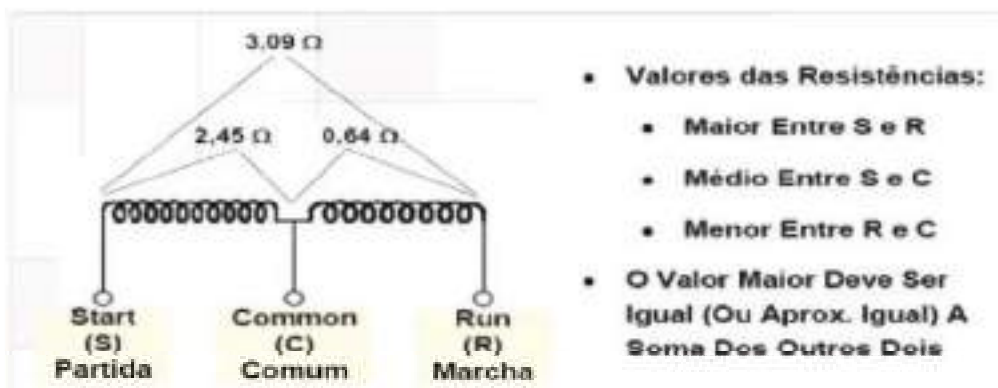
3.09 Ω

2,45 Ω

0,64 Ω

Start
(S)
Partida

Common
(C)
Comum

Run
(R)
Marcha

- Valores das Resistências:
  - Maior Entre S e R
  - Médio Entre S e C
  - Menor Entre R e C
- O Valor Maior Deve Ser Igual (Ou Aprox. Igual) A Soma Dos Outros Dois